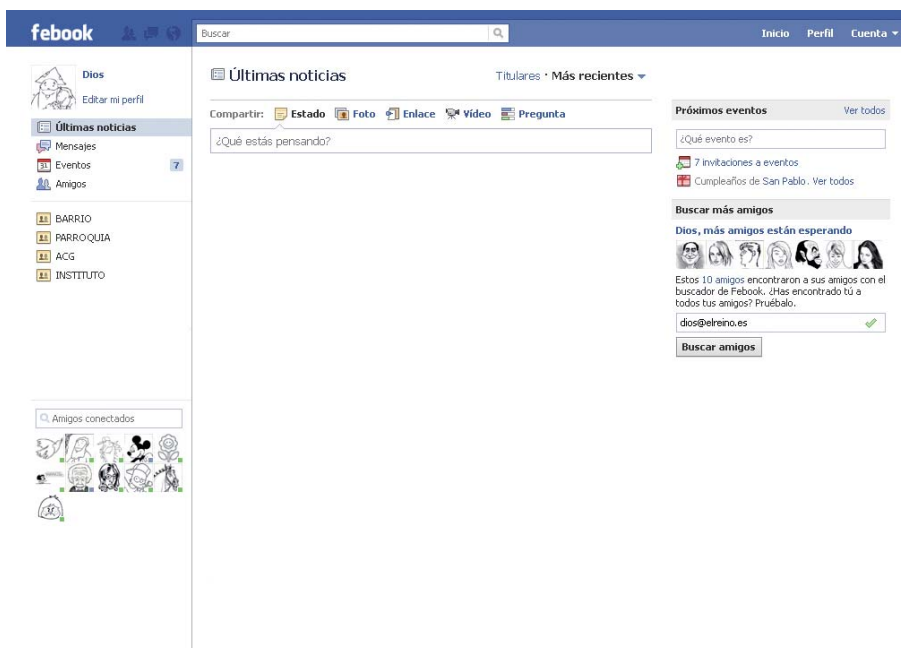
febook

Buscar

Inicio Perfil Cuenta

Dios
Editar mi perfil

Últimas noticias
Mensajes
Eventos 7
Amigos

BARRIO
PARROQUIA
ACG
INSTITUTO

Amigos conectados

Últimas noticias

Titulares · Más recientes

Compartir: Estado Foto Enlace Vídeo Pregunta

¿Qué estás pensando?

Próximos eventos Ver todos

¿Qué evento es?

7 invitaciones a eventos

Cumpleaños de San Pablo. Ver todos

Buscar más amigos

Dios, más amigos están esperando

Estos 10 amigos encontraron a sus amigos con el buscador de Febook. ¿Has encontrado tú a todos tus amigos? Pruébalo.

dios@elreino.es

Buscar amigos